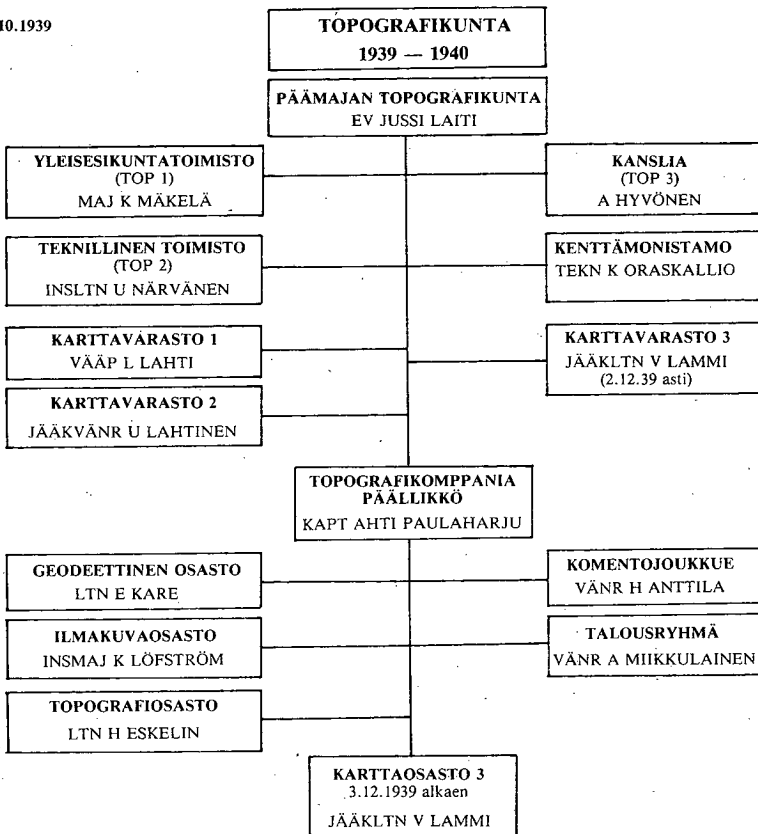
40.1939

TOPOGRAFIKUNTA
1939 — 1940

PÄÄMAJAN TOPOGRAFIKUNTA
EV JUSSI LAITI

YLEISESIKUNTATOIMISTO
(TOP 1)
MAJ K MÄKELÄ

KANSLIA
(TOP 3)
A HYVÖNEN

TEKNILLINEN TOIMISTO
(TOP 2)
INSLTN U NÄRVÄNEN

KENTTÄMONISTAMO
TEKN K ORASKALLIO

KARTTAVARASTO 1
VÄÄP L LAHTI

KARTTAVARASTO 3
JÄÄKLTN V LAMMI
(2.12.39 asti)

KARTTAVARASTO 2
JÄÄKVÄNR U LAHTINEN

TOPOGRAFIKOMPPANIA
PÄÄLLIKKÖ
KAPT AHTI PAULAHARJU

GEODEETTINEN OSASTO
LTN E KARE

KOMENTOJOUKKUE
VÄNR H ANTTILA

ILMAKUVAOSASTO
INSMAJ K LÖFSTRÖM

TALOUSRYHMÄ
VÄNR A MIIKKULAINEN

TOPOGRAFIOSASTO
LTN H ESKELIN

KARTTAOSASTO 3
3.12.1939 alkaen
JÄÄKLTN V LAMMI